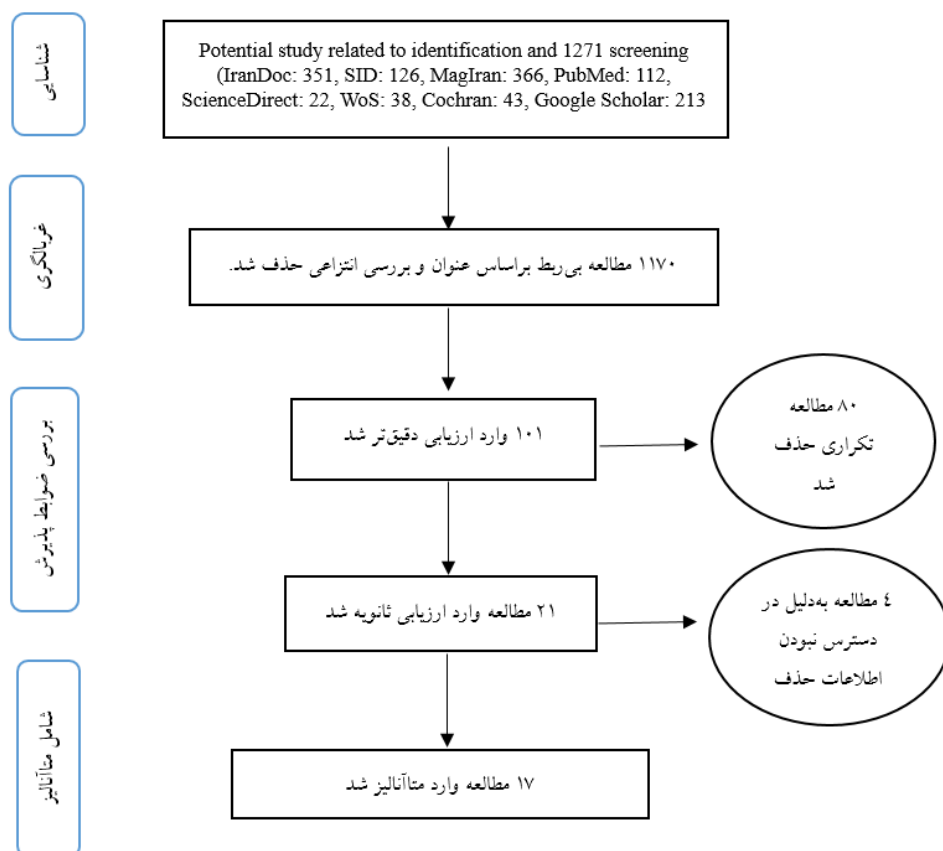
شناسایی

Potential study related to identification and 1271 screening (IranDoc: 351, SID: 126, MagIran: 366, PubMed: 112, ScienceDirect: 22, WoS: 38, Cochran: 43, Google Scholar: 213

غربالگری

۱۱۷۰ مطالعه بی‌ربط براساس عنوان و بررسی انتزاعی حذف شد.

بررسی ضوابط پذیرش

۱۰۱ وارد ارزیابی دقیق‌تر شد

۸۰ مطالعه تکراری حذف شد

۲۱ مطالعه وارد ارزیابی ثانویه شد

٤ مطالعه به‌دلیل در دسترس نبودن اطلاعات حذف

شامل متاآنالیز

۱۷ مطالعه وارد متاآنالیز شد